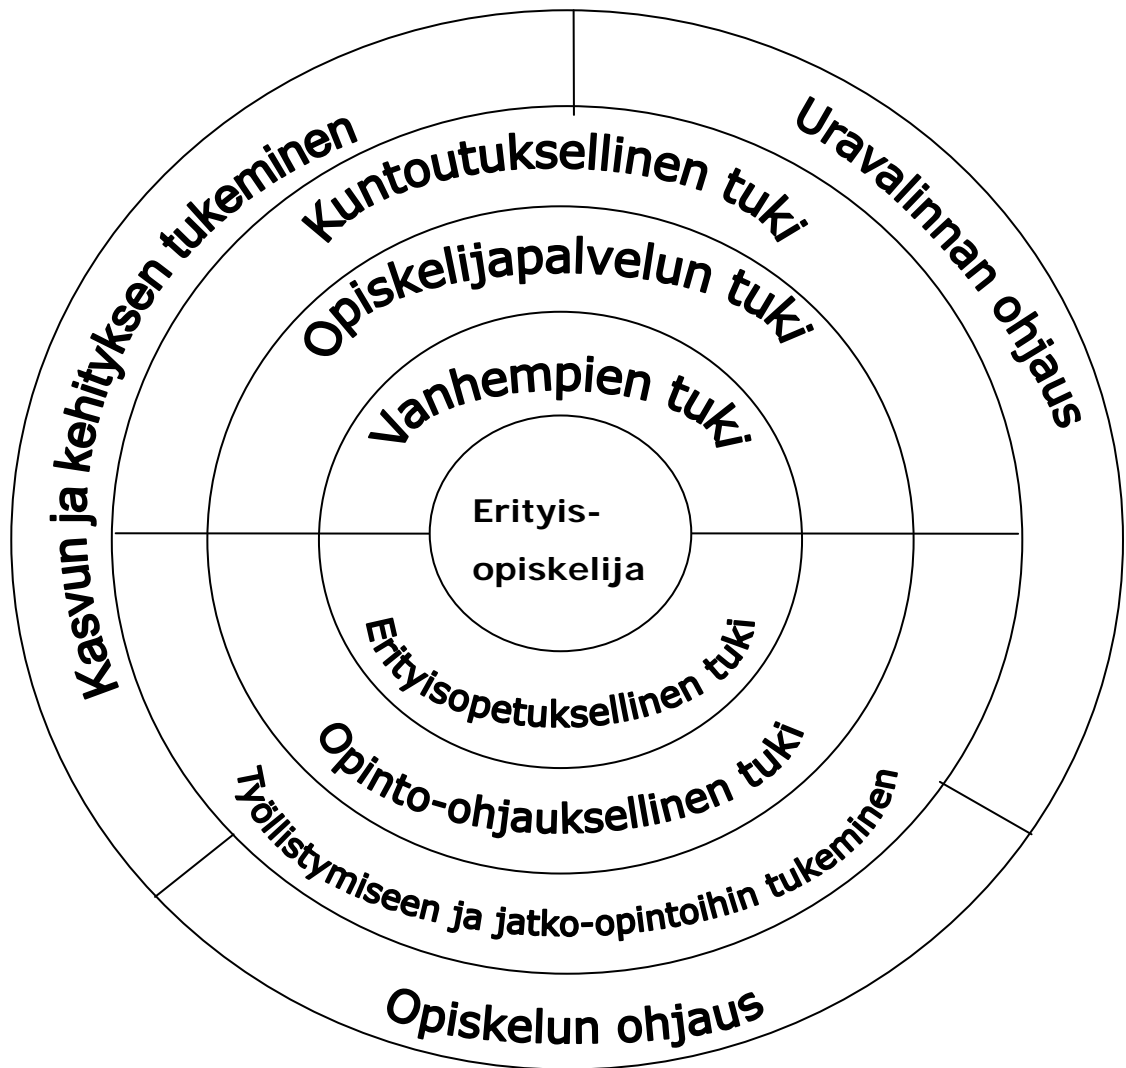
Kasvun ja kehityksen tukeminen

Uravalinnan ohjaus

Kuntoutuksellinen tuki

Opiskelijapalvelun tuki

Vanhempien tuki

Erityis-
opiskelija

Erityisopetuksellinen tuki

Opinto-ohjauksellinen tuki

Työllistymiseen ja jatko-opintoihin tukeminen

Opiskelun ohjaus